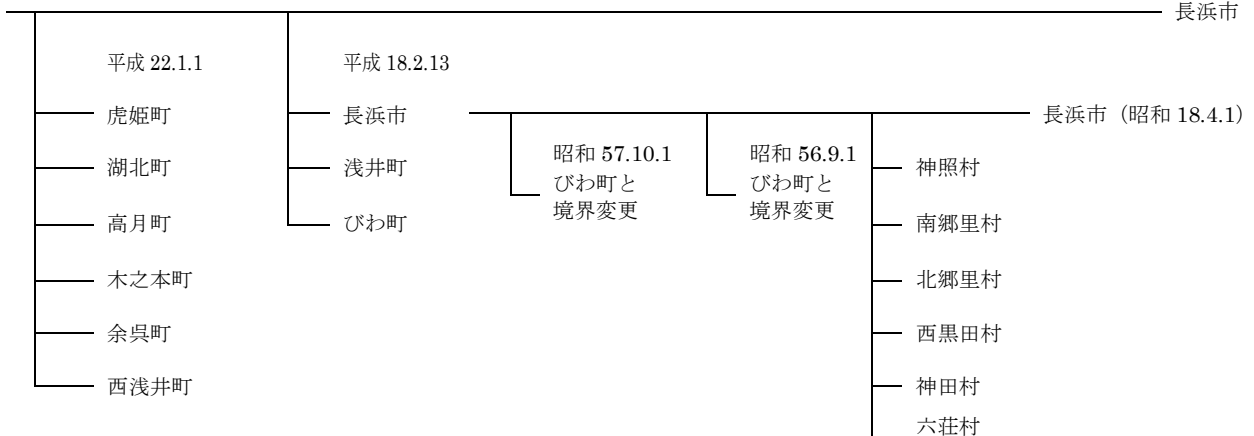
長浜市

平成 22.1.1

虎姫町

湖北町

高月町

木之本町

余呉町

西浅井町

平成 18.2.13

長浜市

浅井町

びわ町

長浜市（昭和 18.4.1）

昭和 57.10.1 びわ町と 境界変更

昭和 56.9.1 びわ町と 境界変更

神照村

南郷里村

北郷里村

西黒田村

神田村

六荘村